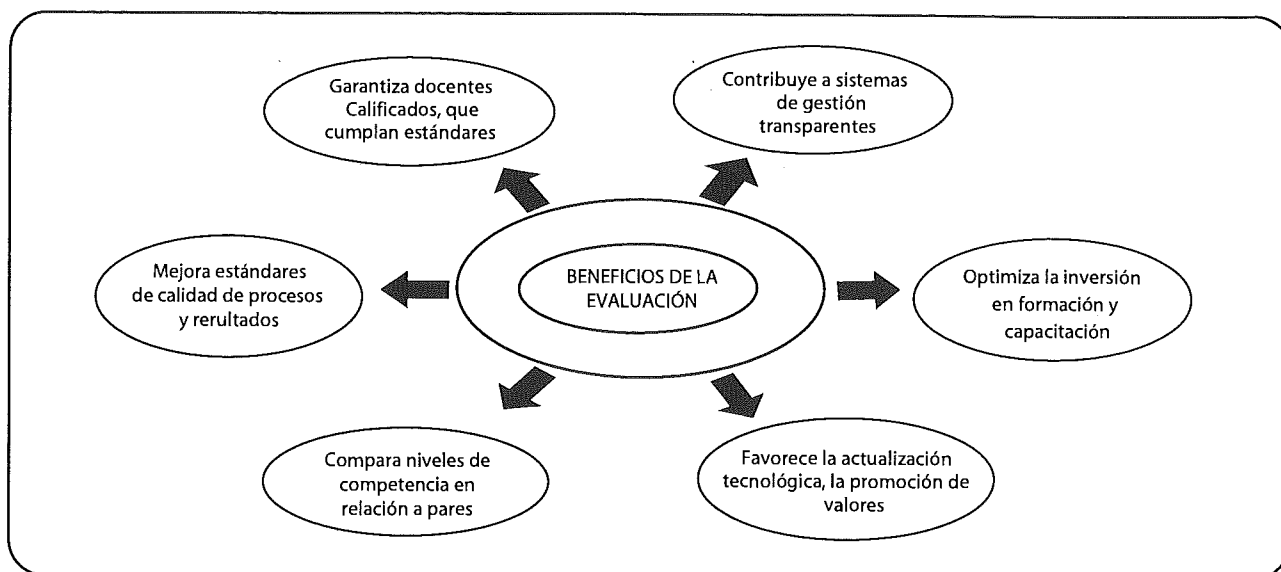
BENEFICIOS DE LA EVALUACIÓN

Garantiza docentes Calificados, que cumplan estándares

Contribuye a sistemas de gestión transparentes

Mejora estándares de calidad de procesos y rerultados

Optimiza la inversión en formación y capacitación

Compara niveles de competencia en relación a pares

Favorece la actualización tecnológica, la promoción de valores